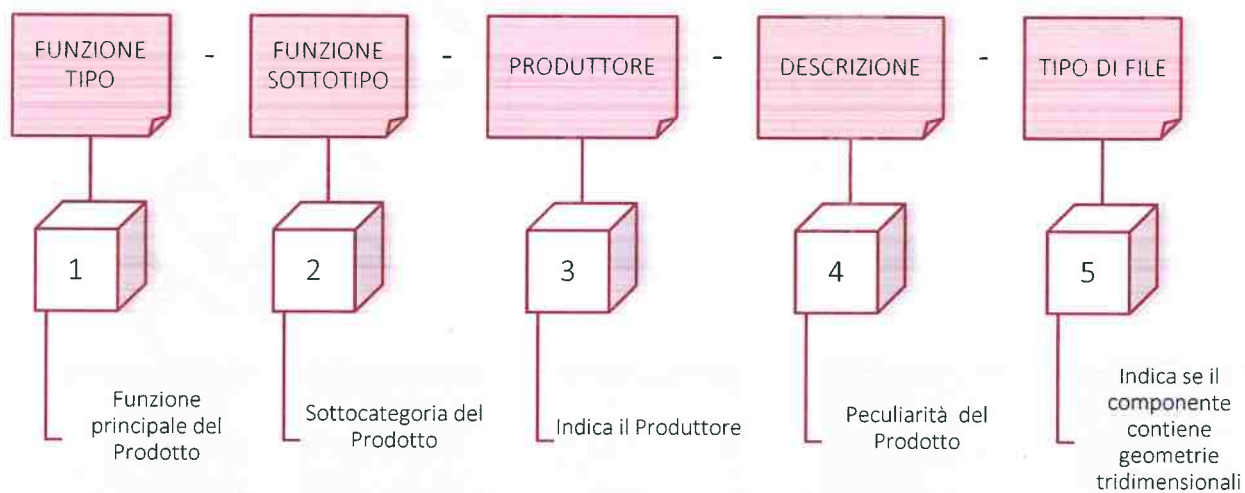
FUNZIONE TIPO - FUNZIONE SOTTOTIPO - PRODUTTORE - DESCRIZIONE - TIPO DI FILE

1

2

3

4

5

Funzione principale del Prodotto

Sottocategoria del Prodotto

Indica il Produttore

Peculiarità del Prodotto

Indica se il componente contiene geometrie tridimensionali